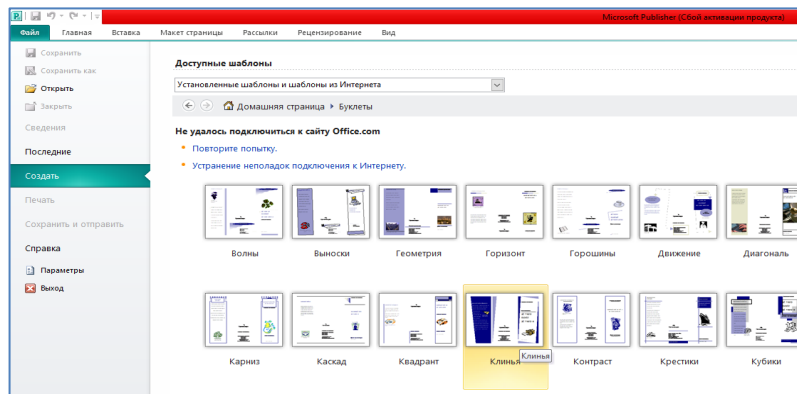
Microsoft Publisher (Сбой активации продукта)

Файл Главная Вставка Макет страницы Рассылки Рецензирование Вид

Сохранить
Сохранить как
Открыть
Закрыть
Сведения
Последние
Создать
Печать
Сохранить и отправить
Справка
Параметры
Выход

Доступные шаблоны

Установленные шаблоны и шаблоны из Интернета

Домашняя страница ▸ Буклеты

Не удалось подключиться к сайту Office.com

Повторите попытку.

Устранение неполадок подключения к Интернету.

Волны Выноски Геометрия Горизонт Горошины Движение Диагональ

Карниз Каскад Квадрант Клинья Контраст Крестики Кубики

Клинья